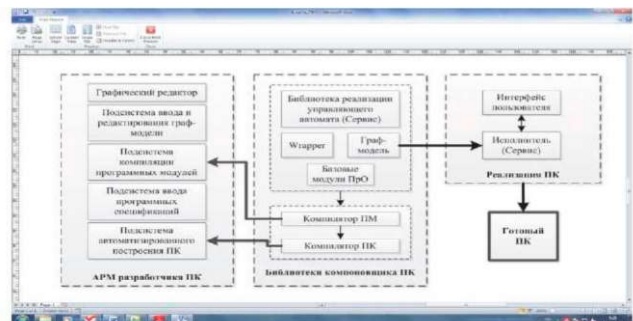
Графический редактор

Подсистема ввода и редактирования граф-модели

Подсистема компиляции программных модулей

Подсистема ввода программных спецификаций

Подсистема автоматизированного построения ПК

АРМ разработчика ПК

Библиотека реализации управляющего автомата (Сервис)

Wrapper

Граф-модель

Базовые модули ПрО

Компилятор ПМ

Компилятор ПК

Библиотеки компоновщика ПК

Интерфейс пользователя

Исполнитель (Сервис)

Реализация ПК

Готовый ПК